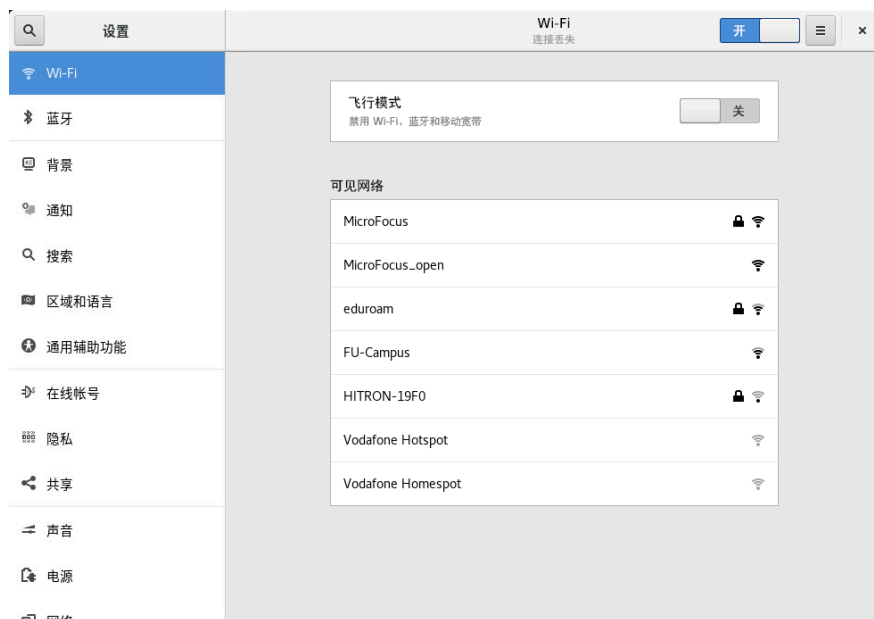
设置

Wi-Fi
连接丢失

开

×

Wi-Fi
蓝牙
背景
通知
搜索
区域和语言
通用辅助功能
在线帐号
隐私
共享
声音
电源
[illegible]

飞行模式
禁用 Wi-Fi、蓝牙和移动宽带

关

可见网络

MicroFocus
MicroFocus_open
eduroam
FU-Campus
HITRON-19F0
Vodafone Hotspot
Vodafone Homespot